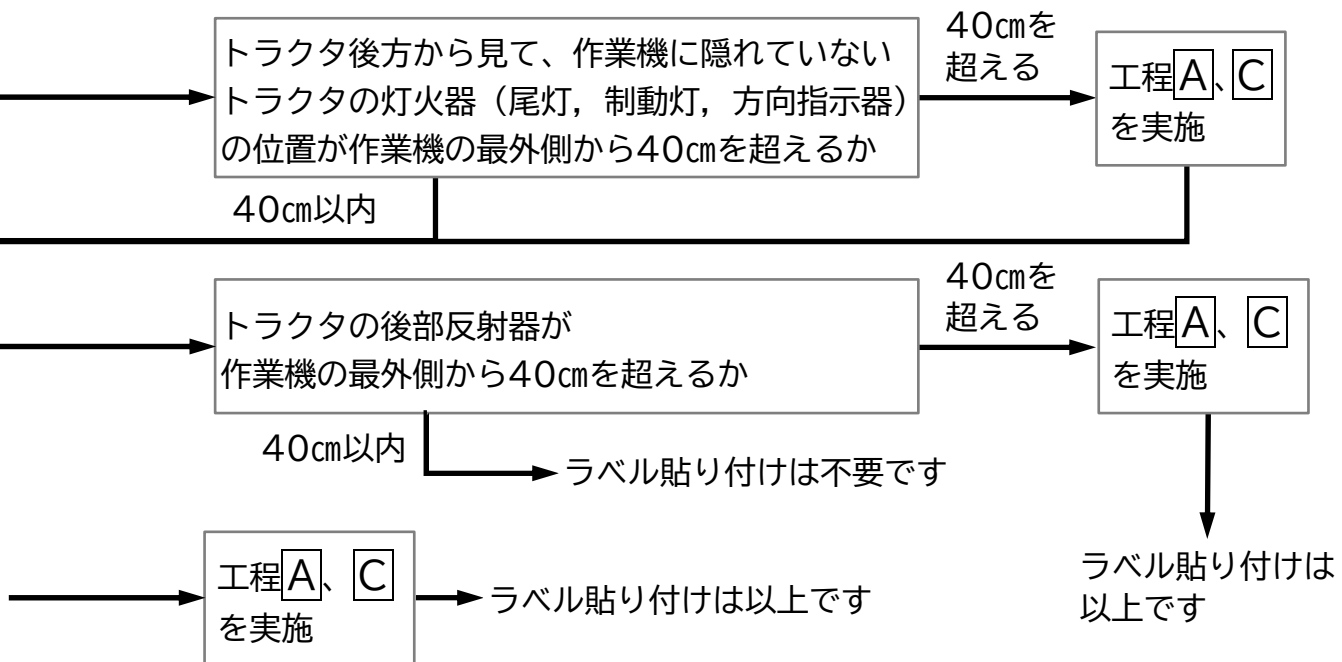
トラクタ後方から見て、作業機に隠れていないトラクタの灯火器（尾灯，制動灯，方向指示器）の位置が作業機の最外側から40㎝を超えるか

40㎝を超える

工程A、Cを実施

40㎝以内

トラクタの後部反射器が作業機の最外側から40㎝を超えるか

40㎝を超える

工程A、Cを実施

40㎝以内

ラベル貼り付けは不要です

ラベル貼り付けは以上です

工程A、Cを実施

ラベル貼り付けは以上です